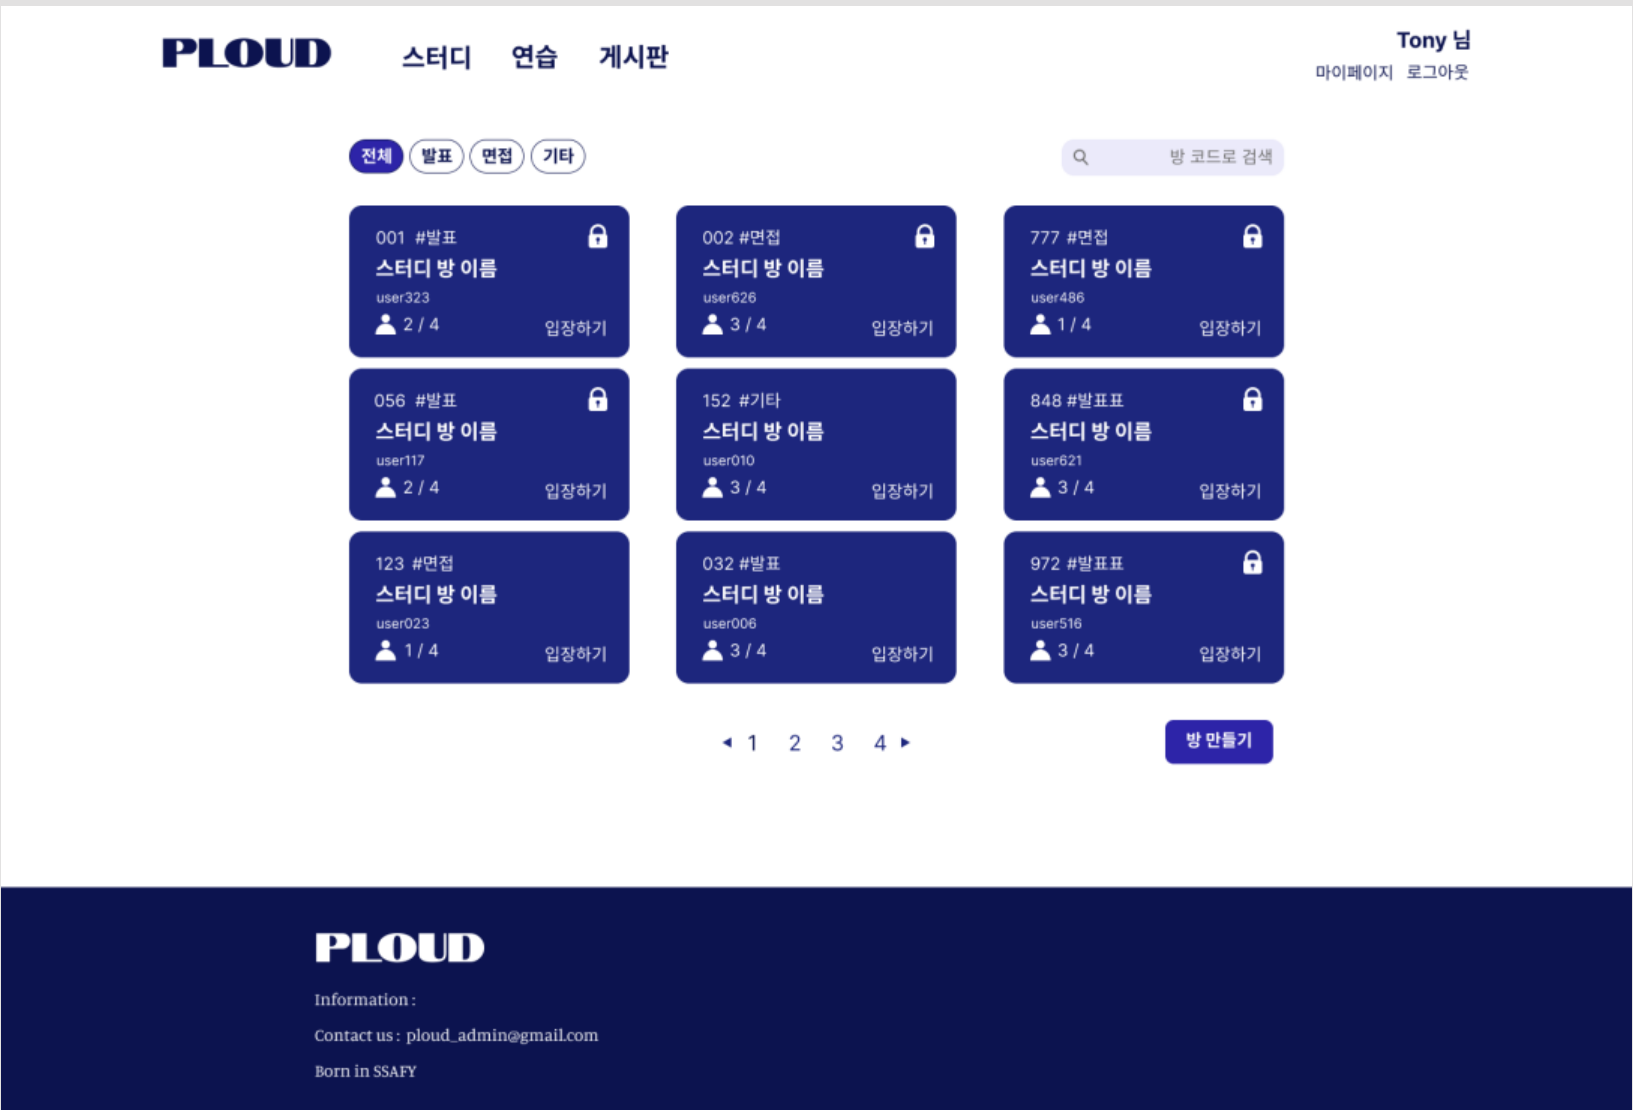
PLOUD

스터디 연습 게시판

Tony 님
마이페이지 로그아웃

전체 발표 면접 기타

방 코드로 검색

001 #발표
스터디 방 이름
user323
2 / 4
입장하기

002 #면접
스터디 방 이름
user626
3 / 4
입장하기

777 #면접
스터디 방 이름
user486
1 / 4
입장하기

056 #발표
스터디 방 이름
user117
2 / 4
입장하기

152 #기타
스터디 방 이름
user010
3 / 4
입장하기

848 #발표표
스터디 방 이름
user621
3 / 4
입장하기

123 #면접
스터디 방 이름
user023
1 / 4
입장하기

032 #발표
스터디 방 이름
user006
3 / 4
입장하기

972 #발표표
스터디 방 이름
user516
3 / 4
입장하기

◂ 1 2 3 4 ▸

방 만들기

PLOUD

Information :

Contact us : ploud_admin@gmail.com

Born in SSAFY